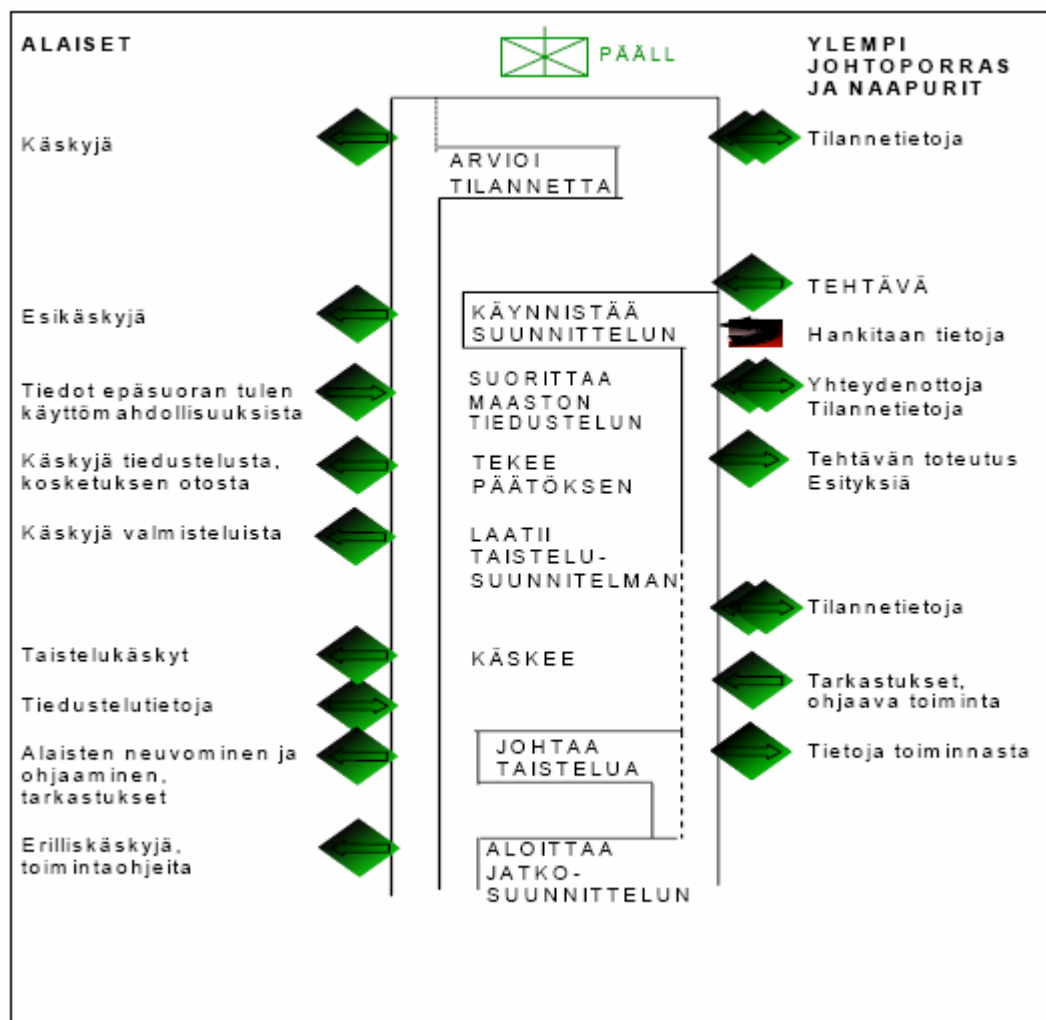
ALAISET

PÄÄLL

YLEMPI JOHTOPORRAS JA NAAPURIT

Käskyjä

Tilannetietoja

ARVIOI TILANNETTA

TEHTÄVÄ

Esikäskyjä

KÄYNNISTÄÄ SUUNNITTELUN

Hankitaan tietoja

Tiedot epäsuoran tulen käyttömahdollisuuksista

SUORITTAA MAASTON TIEDUSTELUN

Yhteydenottoja Tilannetietoja

Käskyjä tiedustelusta, kosketuksen otosta

TEKEE PÄÄTÖKSEN

Tehtävän toteutus Esityksiä

Käskyjä valmisteluista

LAATII TAISTELU-SUUNNITELMAN

Tilannetietoja

Taistelukäskyt

KÄSKEE

Tarkastukset, ohjaava toiminta

Tiedustelutietoja

Alaisten neuvominen ja ohjaaminen, tarkastukset

JOHTAA TAISTELUA

Tietoja toiminnasta

Erilliskäskyjä, toimintaohjeita

ALOITTAA JATKO-SUUNNITTELUN